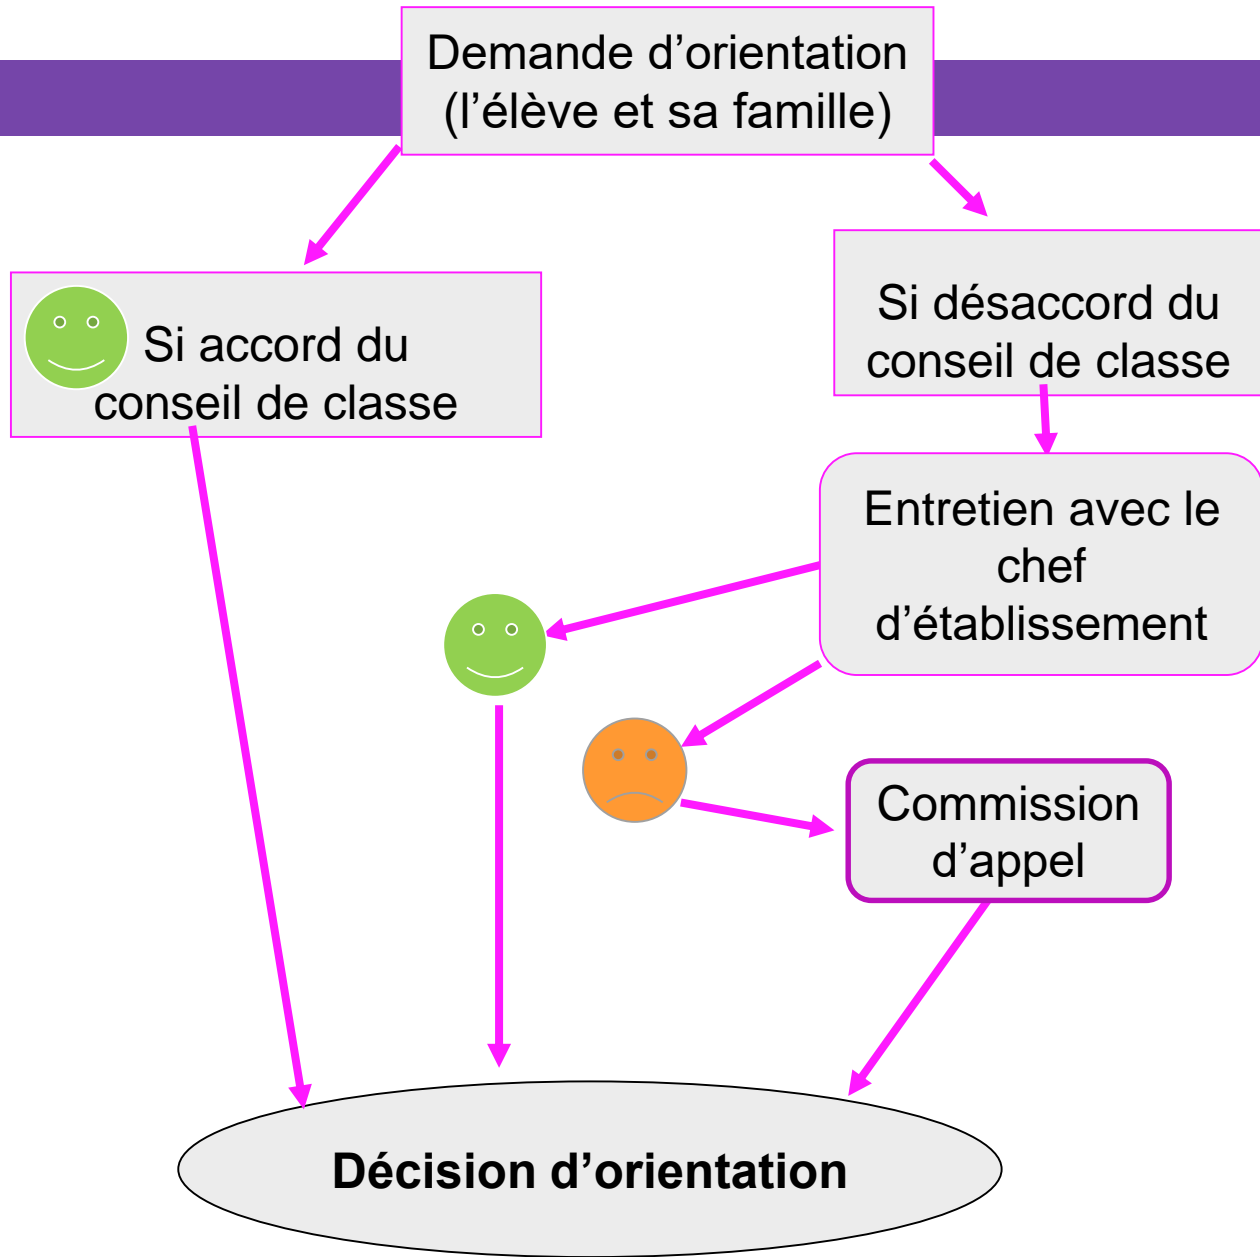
Demande d’orientation (l’élève et sa famille)

Si accord du conseil de classe

Si désaccord du conseil de classe

Entretien avec le chef d’établissement

Commission d’appel

**Décision d’orientation**